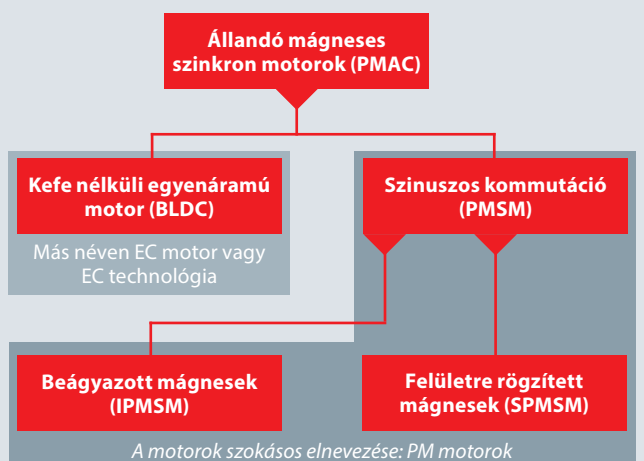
Állandó mágneses szinkron motorok (PMAC)

Kefe nélküli egyenáramú motor (BLDC)

Más néven EC motor vagy EC technológia

Szinuszos kommutáció (PMSM)

Beágyazott mágnesek (IPMSM)

Felületre rögzített mágnesek (SPMSM)

A motorok szokásos elnevezése: PM motorok